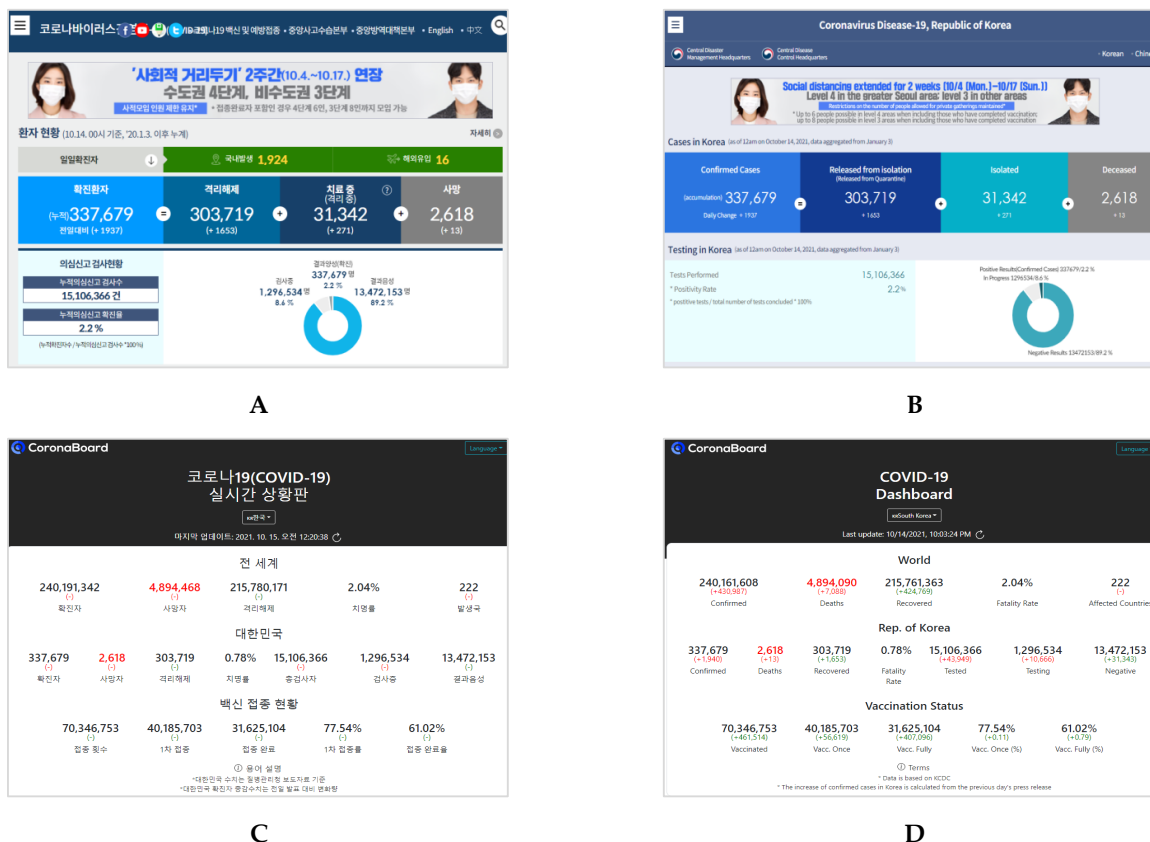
코로나바이러스감염증-19 백신 및 예방접종 • 중앙사고수습본부 • 중앙방역대책본부 • English • 中文

'사회적 거리두기' 2주간(10.4.~10.17.) 연장
수도권 4단계, 비수도권 3단계
사적모임 인원 제한 유지* *접종완료자 포함인 경우 4단계 6인, 3단계 8인까지 모임 가능

환자 현황 (10.14. 00시 기준, '20.1.3. 이후 누계) 자세히

일일확진자 국내발생 1,924 해외유입 16

확진환자 (누적) 337,679 전일대비 (+ 1937)
격리해제 303,719 (+ 1653)
치료 중 (격리 중) 31,342 (+ 271)
사망 2,618 (+ 13)

의심신고 검사현황
누적의심신고 검사수 15,106,366 건
누적의심신고 검사 확진율 2.2 %
(누적확진자수 / 누적의심신고 검사수 *100%)

검사중 1,296,534 명 8.6 %
결과양성(확진) 337,679 명 2.2 %
결과음성 13,472,153 명 89.2 %

A

Coronavirus Disease-19, Republic of Korea
Central Disaster Management Headquarters
Central Disease Control Headquarters
• Korean • Chin

Social distancing extended for 2 weeks [10/4 (Mon.)~10/17 (Sun.)]
Level 4 in the greater Seoul area; level 3 in other areas
Restrictions on the number of people allowed for private gatherings maintained*
* Up to 6 people possible in level 4 areas when including those who have completed vaccination; up to 8 people possible in level 3 areas when including those who have completed vaccination

Cases in Korea (as of 12am on October 14, 2021, data aggregated from January 3)

Confirmed Cases (accumulation) 337,679 Daily Change + 1937
Released from isolation (Released from Quarantine) 303,719 + 1653
Isolated 31,342 + 271
Deceased 2,618 + 13

Testing in Korea (as of 12am on October 14, 2021, data aggregated from January 3)
Tests Performed 15,106,366
* Positivity Rate 2.2%
* positive tests / total number of tests concluded * 100%

Positive Results(Confirmed Cases) 337679/2.2 %
In Progress 1296534/8.6 %
Negative Results 13472153/89.2 %

B

CoronaBoard Language
코로나19(COVID-19)
실시간 상황판
한국
마지막 업데이트: 2021. 10. 15. 오전 12:20:38

전 세계
240,191,342 확진자
4,894,468 (-) 사망자
215,780,171 (-) 격리해제
2.04% 치명률
222 발생국

대한민국
337,679 (-) 확진자
2,618 (-) 사망자
303,719 (-) 격리해제
0.78% 치명률
15,106,366 (-) 총검사자
1,296,534 (-) 검사중
13,472,153 (-) 결과음성

백신 접종 현황
70,346,753 (-) 접종 횟수
40,185,703 (-) 1차 접종
31,625,104 (-) 접종 완료
77.54% (-) 1차 접종률
61.02% (-) 접종 완료율

ⓘ 용어 설명
*대한민국 수치는 질병관리청 보도자료 기준
*대한민국 확진자 증감수치는 전일 발표 대비 변화량

C

CoronaBoard Language
COVID-19
Dashboard
South Korea
Last update: 10/14/2021, 10:03:24 PM

World
240,161,608 (+430,987) Confirmed
4,894,090 (+7,088) Deaths
215,761,363 (+424,769) Recovered
2.04% Fatality Rate
222 Affected Countries

Rep. of Korea
337,679 (+1,940) Confirmed
2,618 (+13) Deaths
303,719 (+1,653) Recovered
0.78% Fatality Rate
15,106,366 (+43,949) Tested
1,296,534 (+10,666) Testing
13,472,153 (+31,343) Negative

Vaccination Status
70,346,753 (+461,514) Vaccinated
40,185,703 (+56,619) Vacc. Once
31,625,104 (+407,096) Vacc. Fully
77.54% (+0.11) Vacc. Once (%)
61.02% (+0.79) Vacc. Fully (%)

ⓘ Terms
* Data is based on KCDC
* The increase of confirmed cases in Korea is calculated from the previous day's press release

D